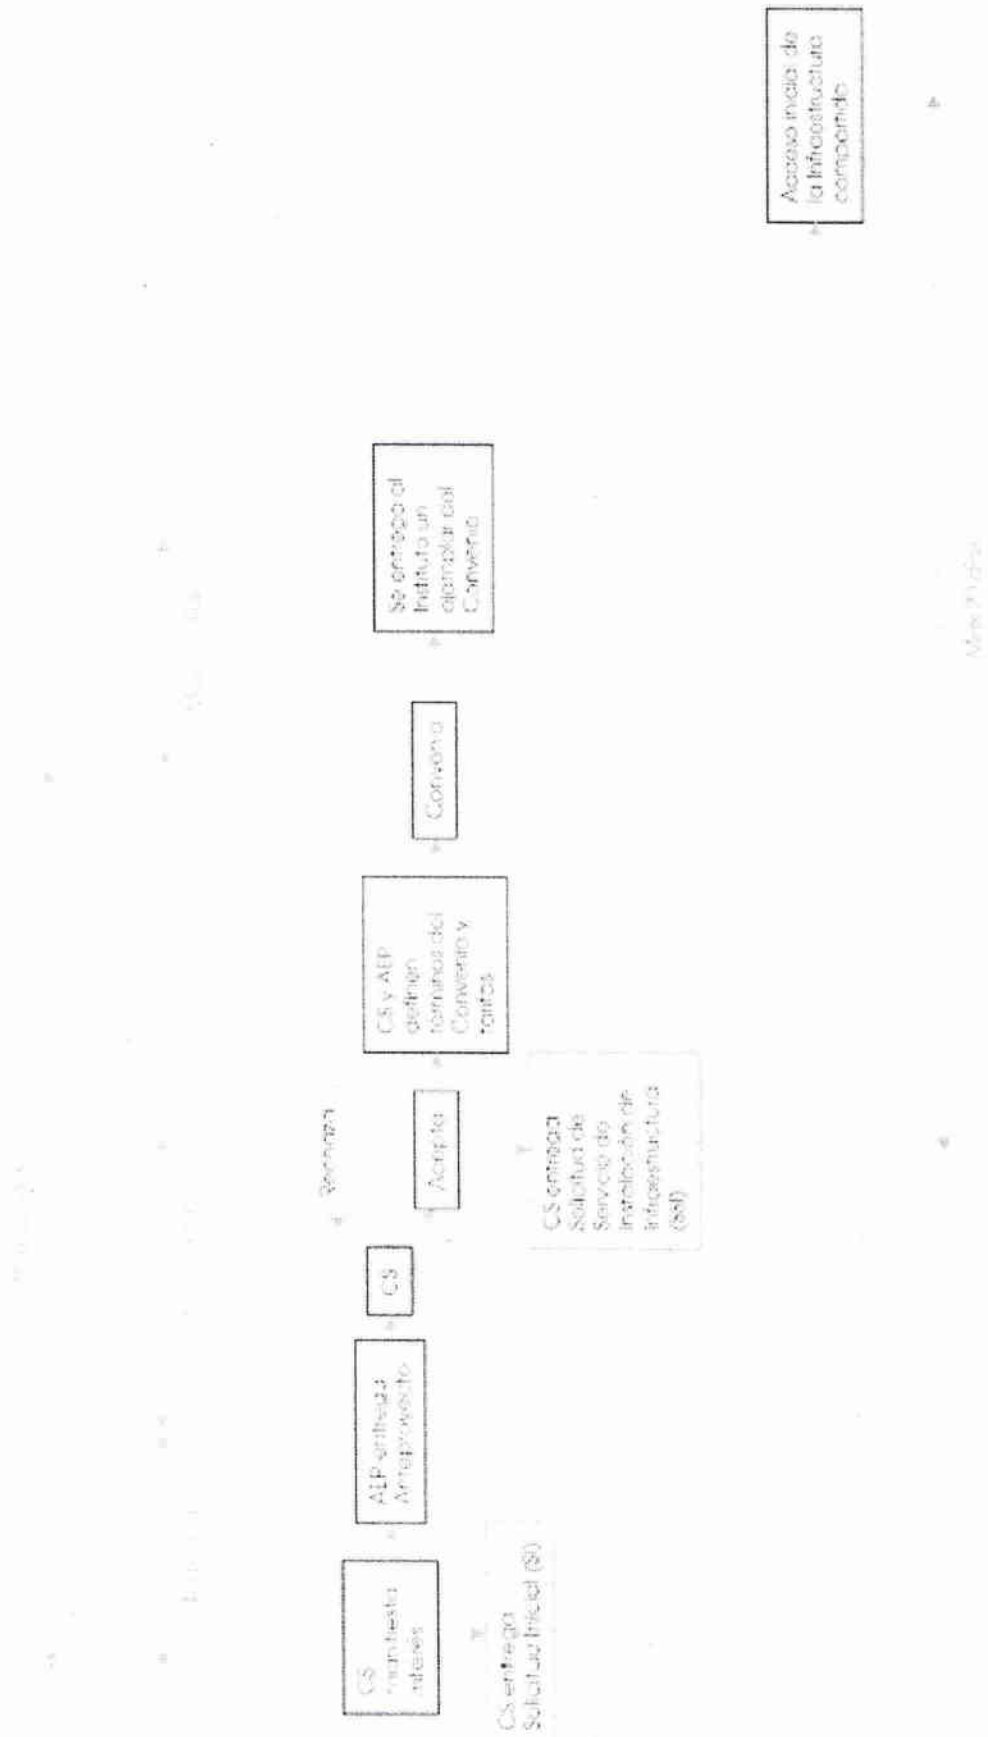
CS manifiesta interés

CS entrega Solicitud Inicial (SI)

AEP entrega Anteproyecto

CS

Acepta

CS entrega Solicitud de Servicio de Instalación de Infraestructura (SSI)

CS y AEP definen términos del Convenio y tarifas

Convenio

Se entrega al Instituto un ejemplar del Convenio

Acceso inicia de la Infraestructura compartida